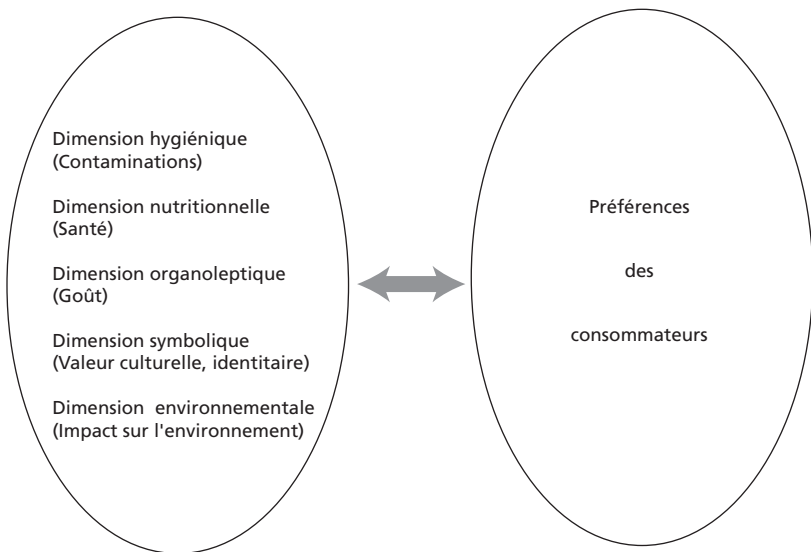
Dimension hygiénique
(Contaminations)

Dimension nutritionnelle
(Santé)

Dimension organoleptique
(Goût)

Dimension symbolique
(Valeur culturelle, identitaire)

Dimension environnementale
(Impact sur l'environnement)

Préférences

des

consommateurs